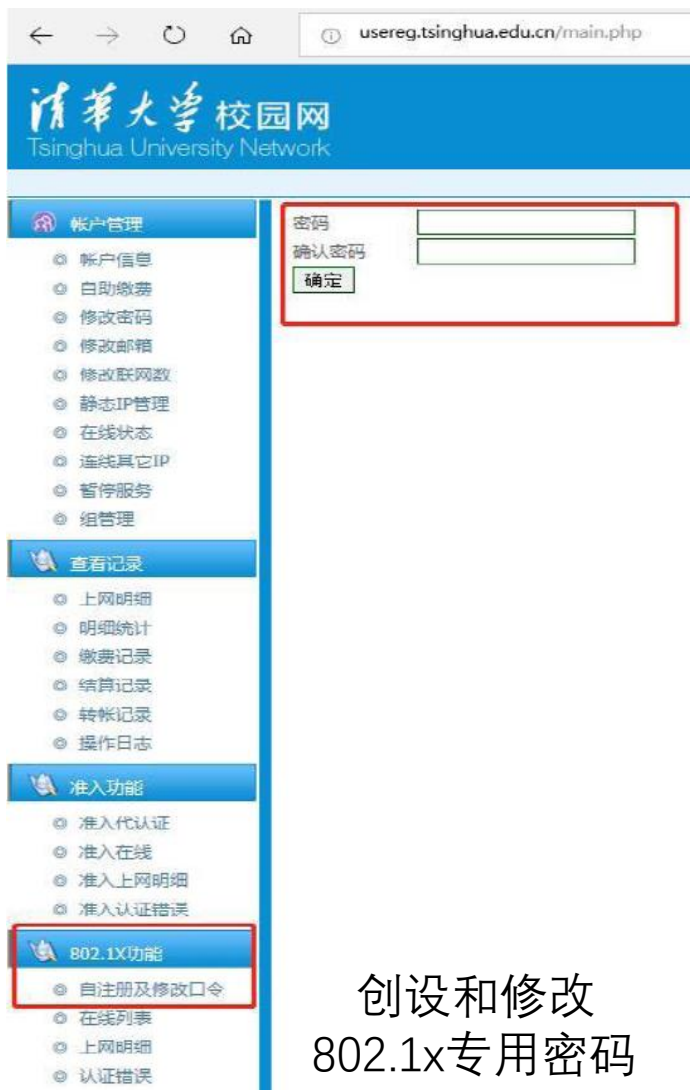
usereg.tsinghua.edu.cn/main.php

清華大学校园网
Tsinghua University Network

帐户管理
帐户信息
自助缴费
修改密码
修改邮箱
修改联网数
静态IP管理
在线状态
连线其它IP
暂停服务
组管理

查看记录
上网明细
明细统计
缴费记录
结算记录
转帐记录
操作日志

准入功能
准入代认证
准入在线
准入上网明细
准入认证错误

802.1X功能
自注册及修改口令
在线列表
上网明细
认证错误

密码
确认密码
确定

创设和修改
802.1x专用密码